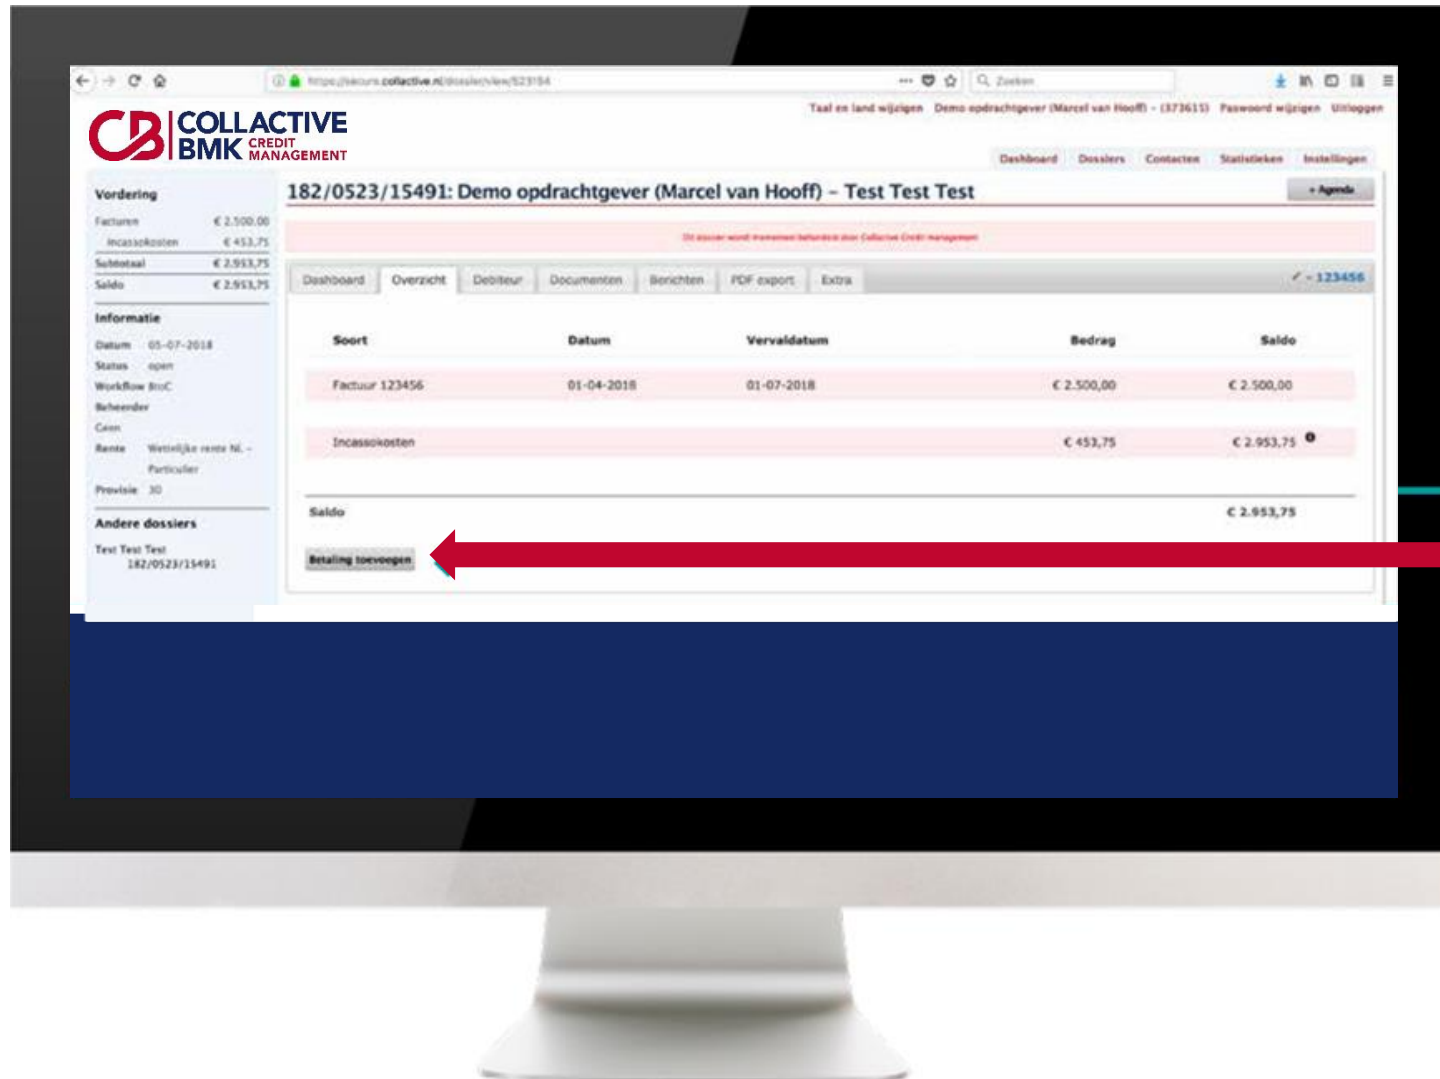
https://secure.collactive.nl/dossier/view/523194

Zoeken

Taal en land wijzigen Demo opdrachtgever (Marcel van Hooff) - (373615) Paswoord wijzigen Uitloggen

CB COLLACTIVE BMK CREDIT MANAGEMENT

Dashboard Dossiers Contacten Statistieken Instellingen

Vordering

| | |
|---|---|
| Facturen | € 2.500,00 |
| Incassokosten | € 453,75 |
| Subtotaal | € 2.953,75 |
| Saldo | € 2.953,75 |

Informatie

Datum 05-07-2018
Status open
Workflow B2C
Beheerder
Geen
Rente Wettelijke rente NL - Particulier
Provisie 30

Andere dossiers

Test Test Test 182/0523/15491

182/0523/15491: Demo opdrachtgever (Marcel van Hooff) - Test Test Test

+ Agenda

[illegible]

Dashboard Overzicht Debiteur Documenten Berichten PDF export Extra

- 123456

| Soort | Datum | Vervaldatum | Bedrag | Saldo |
|---|---|---|---|---|
| Factuur 123456 | 01-04-2018 | 01-07-2018 | € 2.500,00 | € 2.500,00 |
| Incassokosten | | | € 453,75 | € 2.953,75 |

Saldo € 2.953,75

Betaling toevoegen